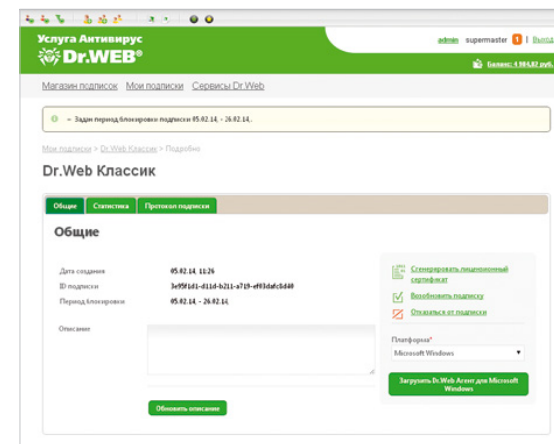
Услуга Антивирус
Dr.WEB®

admin supermaster 1 | Выхо

Баланс: 4 984,82 руб.

Магазин подписок Мои подписки Сервисы Dr.Web

– Задан период блокировки подписки 05.02.14. – 26.02.14..

Мои подписки > Dr.Web Классик > Подробно

Dr.Web Классик

Общие Статистика Протокол подписки

Общие

Дата создания 05.02.14. 11:26
ID подписки 3e95f1d1-d11d-b211-a719-ef03dafc0d40
Период блокировки 05.02.14. – 26.02.14.

Описание

Обновить описание

Сгенерировать лицензионный сертификат

Возобновить подписку

Отказаться от подписки

Платформа*
Microsoft Windows

Загрузить Dr.Web Агент для Microsoft Windows